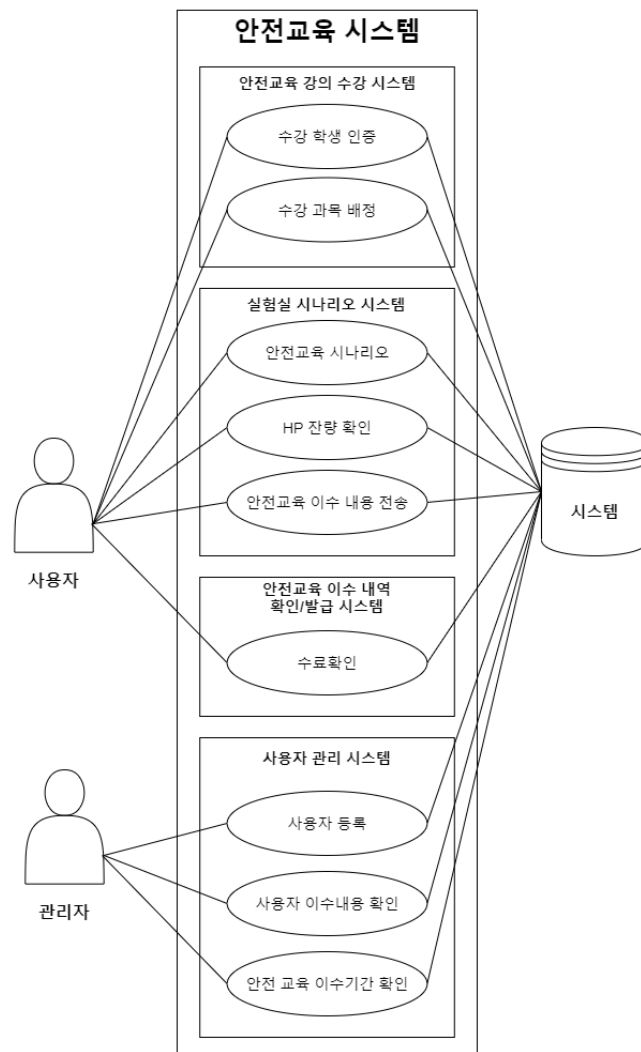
안전교육 시스템

안전교육 강의 수강 시스템

수강 학생 인증

수강 과목 배정

실험실 시나리오 시스템

안전교육 시나리오

HP 잔량 확인

안전교육 이수 내용 전송

안전교육 이수 내역 확인/발급 시스템

수료확인

사용자 관리 시스템

사용자 등록

사용자 이수내용 확인

안전 교육 이수기간 확인

사용자

관리자

시스템